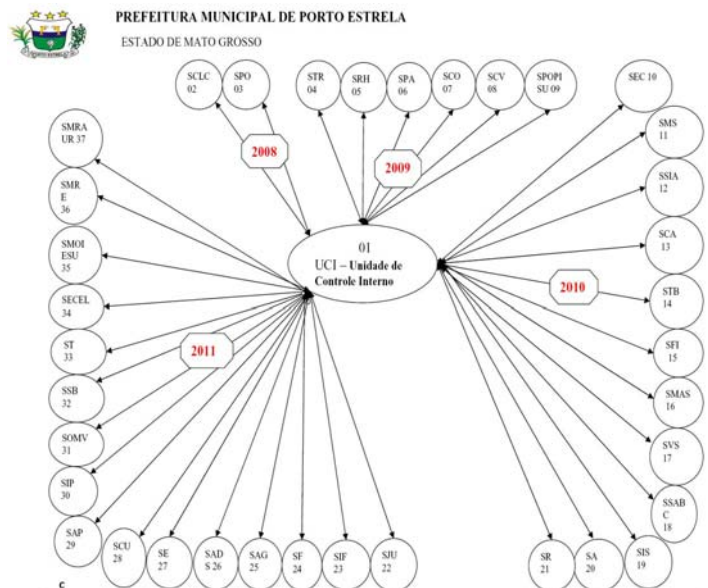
PREFEITURA MUNICIPAL DE PORTO ESTRELA

ESTADO DE MATO GROSSO

SCLC 02

SPO 03

2008

STR 04

SRH 05

SPA 06

SCO 07

SCV 08

SPOPI SU 09

2009

SEC 10

SMRA UR 37

SMR E 36

SMOI ESU 35

SECEL 34

ST 33

SSB 32

SOMV 31

SIP 30

SAP 29

SCU 28

SE 27

SAD S 26

SAG 25

SF 24

SIF 23

SJU 22

2011

01
UCI – Unidade de Controle Interno

SMS 11

SSIA 12

SCA 13

STB 14

2010

SFI 15

SMAS 16

SVS 17

SSAB C 18

SIS 19

SA 20

SR 21

c